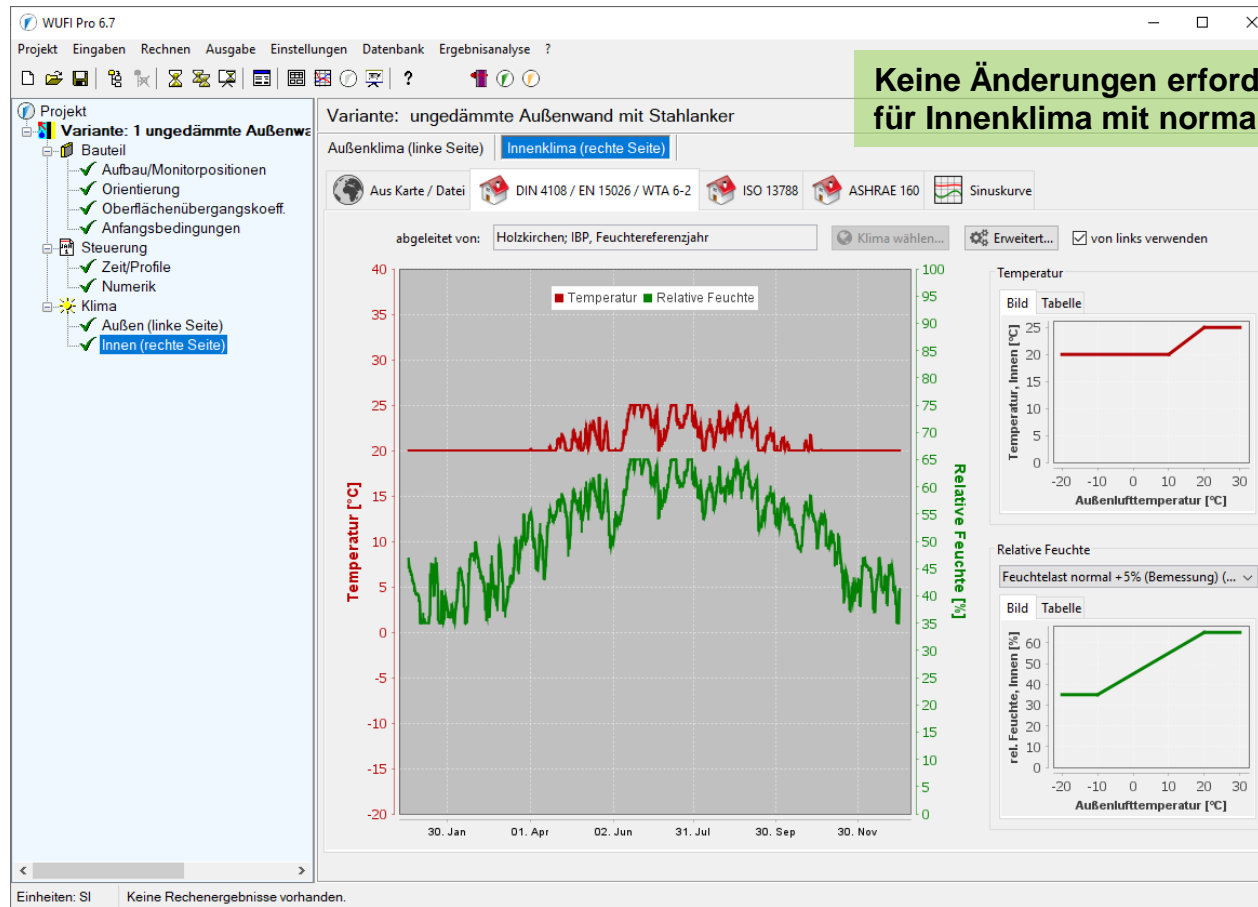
WUFI Pro 6.7

Projekt Eingaben Rechnen Ausgabe Einstellungen Datenbank Ergebnisanalyse ?

Keine Änderungen erford
für Innenklima mit norma

Projekt
Variante: 1 ungedämmte Außenwa
Bauteil
Aufbau/Monitorpositionen
Orientierung
Oberflächenübergangskoeff.
Anfangsbedingungen
Steuerung
Zeit/Profile
Numerik
Klima
Außen (linke Seite)
Innen (rechte Seite)

Variante: ungedämmte Außenwand mit Stahlanker

Außenklima (linke Seite) | Innenklima (rechte Seite)

Aus Karte / Datei | DIN 4108 / EN 15026 / WTA 6-2 | ISO 13788 | ASHRAE 160 | Sinuskurve

abgeleitet von: Holzkirchen; IBP, Feuchtereferenzjahr | Klima wählen... | Erweitert... | von links verwenden

Temperatur Relative Feuchte

Temperatur [°C]
40 35 30 25 20 15 10 5 0 -5 -10 -15 -20

Relative Feuchte [%]
100 95 90 85 80 75 70 65 60 55 50 45 40 35 30 25 20 15 10 5 0

30. Jan 01. Apr 02. Jun 31. Jul 30. Sep 30. Nov

Temperatur
Bild Tabelle
Temperatur, Innen [°C]
25 20 15 10 5 0
-20 -10 0 10 20 30
Außenlufttemperatur [°C]

Relative Feuchte
Feuchtelast normal +5% (Bemessung) (...
Bild Tabelle
rel. Feuchte, Innen [%]
60 50 40 30 20 10 0
-20 -10 0 10 20 30
Außenlufttemperatur [°C]

Einheiten: SI | Keine Rechenergebnisse vorhanden.